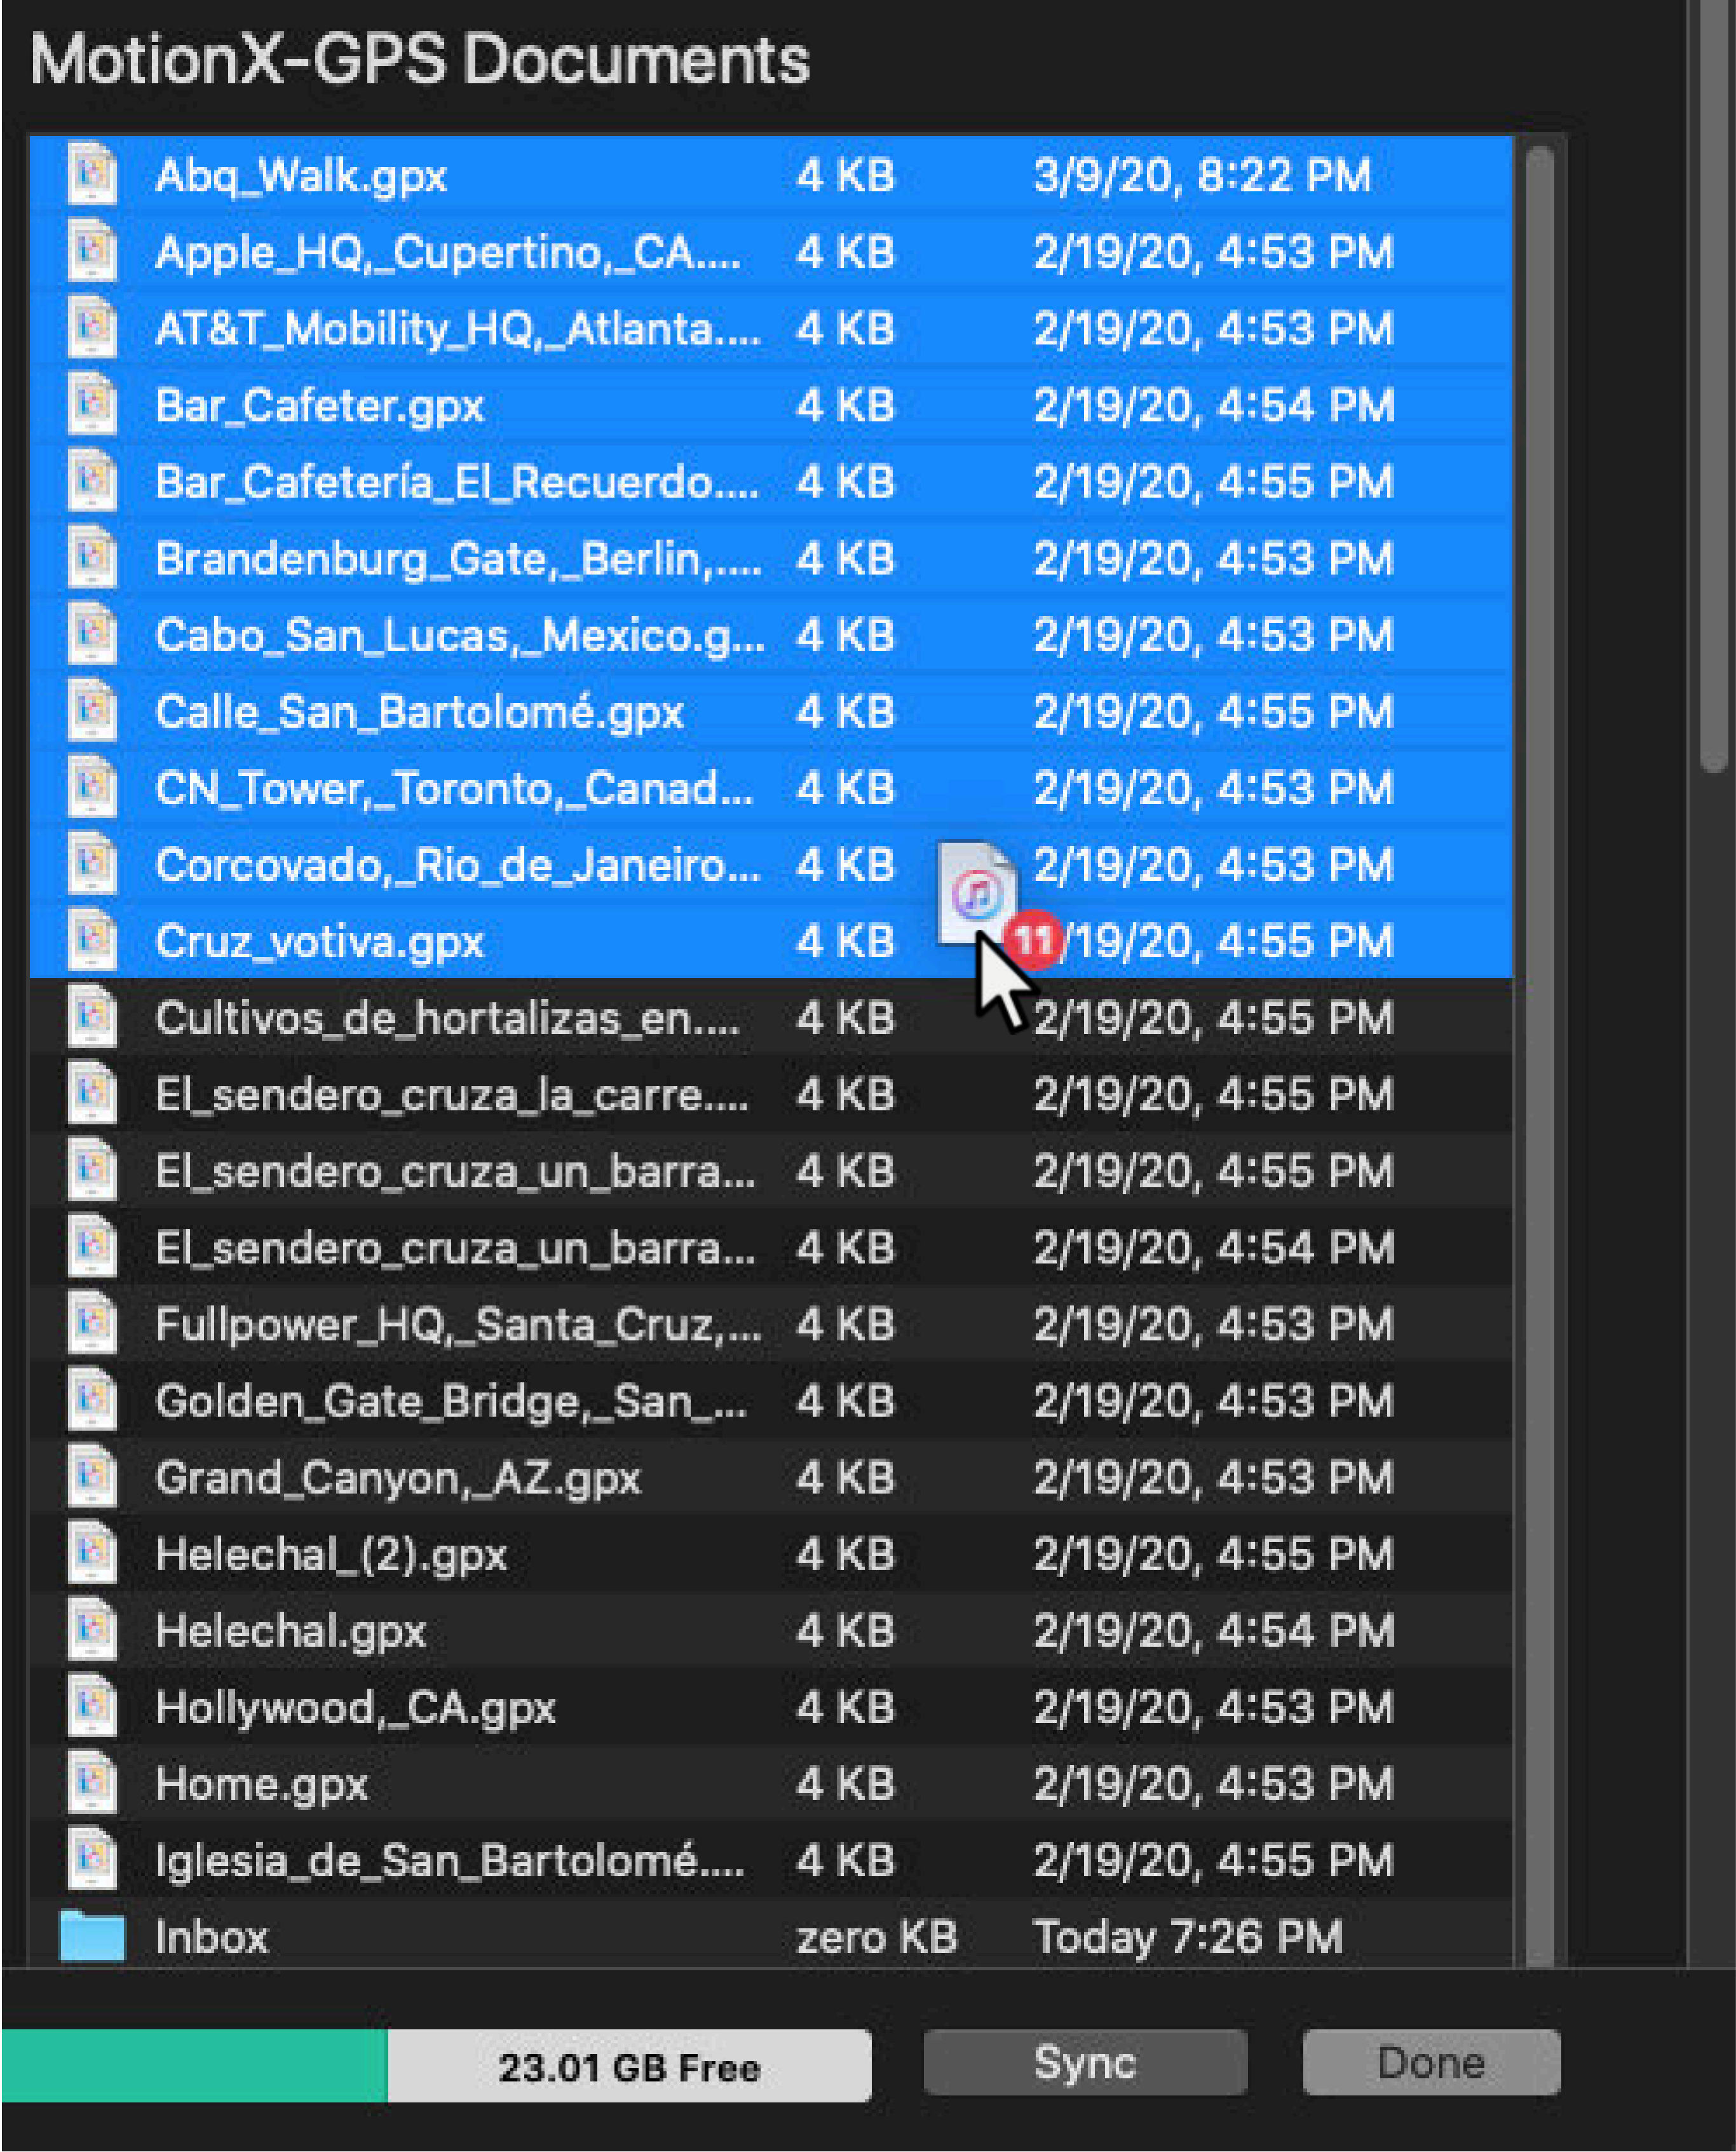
MotionX-GPS Documents

| | | |
|---|---|---|
| Abq_Walk.gpx | 4 KB | 3/9/20, 8:22 PM |
| Apple_HQ,_Cupertino,_CA.... | 4 KB | 2/19/20, 4:53 PM |
| AT&T_Mobility_HQ,_Atlanta.... | 4 KB | 2/19/20, 4:53 PM |
| Bar_Cafeter.gpx | 4 KB | 2/19/20, 4:54 PM |
| Bar_Cafetería_El_Recuerdo.... | 4 KB | 2/19/20, 4:55 PM |
| Brandenburg_Gate,_Berlin,.... | 4 KB | 2/19/20, 4:53 PM |
| Cabo_San_Lucas,_Mexico.g... | 4 KB | 2/19/20, 4:53 PM |
| Calle_San_Bartolomé.gpx | 4 KB | 2/19/20, 4:55 PM |
| CN_Tower,_Toronto,_Canad... | 4 KB | 2/19/20, 4:53 PM |
| Corcovado,_Rio_de_Janeiro... | 4 KB | 2/19/20, 4:53 PM |
| Cruz_votiva.gpx | 4 KB | 11 /19/20, 4:55 PM |
| Cultivos_de_hortalizas_en.... | 4 KB | 2/19/20, 4:55 PM |
| El_sendero_cruza_la_carre.... | 4 KB | 2/19/20, 4:55 PM |
| El_sendero_cruza_un_barra... | 4 KB | 2/19/20, 4:55 PM |
| El_sendero_cruza_un_barra... | 4 KB | 2/19/20, 4:54 PM |
| Fullpower_HQ,_Santa_Cruz,... | 4 KB | 2/19/20, 4:53 PM |
| Golden_Gate_Bridge,_San_... | 4 KB | 2/19/20, 4:53 PM |
| Grand_Canyon,_AZ.gpx | 4 KB | 2/19/20, 4:53 PM |
| Helechal_(2).gpx | 4 KB | 2/19/20, 4:55 PM |
| Helechal.gpx | 4 KB | 2/19/20, 4:54 PM |
| Hollywood,_CA.gpx | 4 KB | 2/19/20, 4:53 PM |
| Home.gpx | 4 KB | 2/19/20, 4:53 PM |
| Iglesia_de_San_Bartolomé.... | 4 KB | 2/19/20, 4:55 PM |
| Inbox | zero KB | Today 7:26 PM |

23.01 GB Free

Sync

Done